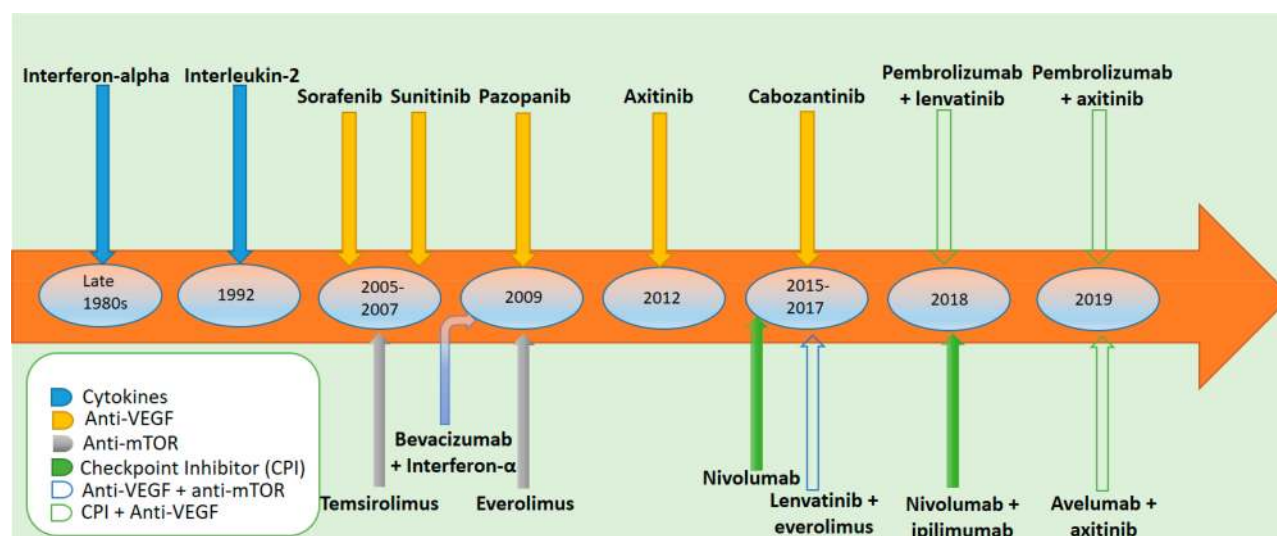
Interferon-alpha
Interleukin-2
Sorafenib
Sunitinib
Pazopanib
Axitinib
Cabozantinib
Pembrolizumab + lenvatinib
Pembrolizumab + axitinib

Late 1980s
1992
2005-2007
2009
2012
2015-2017
2018
2019

Cytokines
Anti-VEGF
Anti-mTOR
Checkpoint Inhibitor (CPI)
Anti-VEGF + anti-mTOR
CPI + Anti-VEGF

Temsirolimus
Bevacizumab + Interferon-α
Everolimus
Nivolumab
Lenvatinib + everolimus
Nivolumab + ipilimumab
Avelumab + axitinib